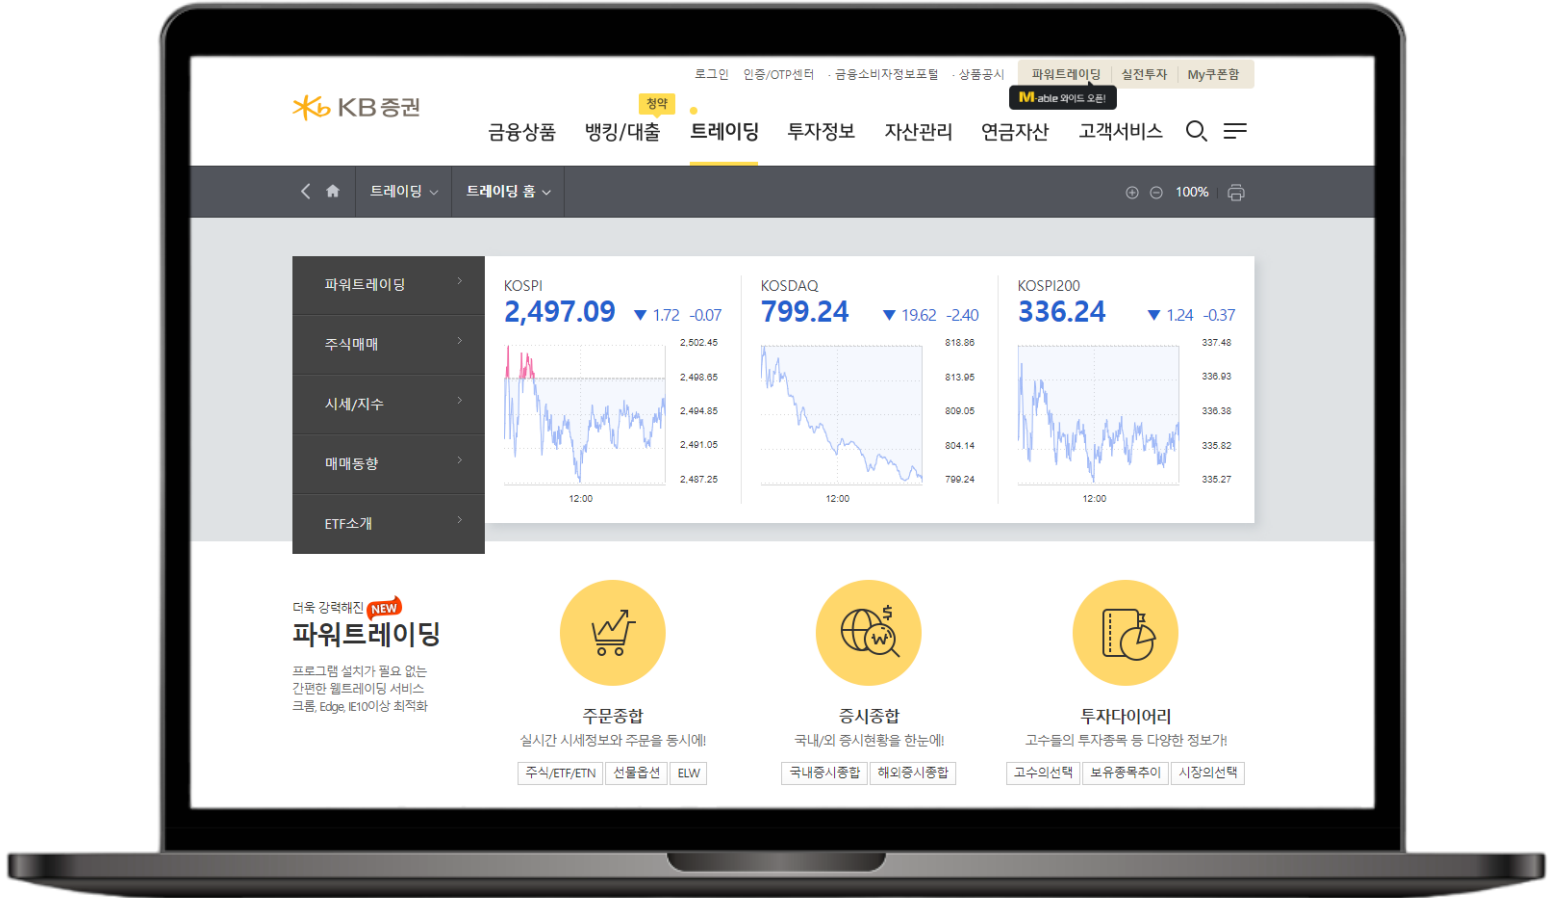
로그인 인증/OTP센터 · 금융소비자정보포털 · 상품공시 파워트레이딩 실전투자 My쿠폰함

KB증권

M-able 와이드 오픈!

청약

금융상품 뱅킹/대출 트레이딩 투자정보 자산관리 연금자산 고객서비스

트레이딩 트레이딩 홈 100%

파워트레이딩
주식매매
시세/지수
매매동향
ETF소개

KOSPI
2,497.09 ▼ 1.72 -0.07
2,502.45
2,498.65
2,494.85
2,491.05
2,487.25
12:00

KOSDAQ
799.24 ▼ 19.62 -2.40
818.86
813.95
809.05
804.14
799.24
12:00

KOSPI200
336.24 ▼ 1.24 -0.37
337.48
336.93
336.38
335.82
335.27
12:00

더욱 강력해진 NEW
파워트레이딩
프로그램 설치가 필요 없는 간편한 웹트레이딩 서비스
크롬, Edge, IE10이상 최적화

주문종합
실시간 시세정보와 주문을 동시에!
주식/ETF/ETN 선물옵션 ELW

증시종합
국내/외 증시현황을 한눈에!
국내증시종합 해외증시종합

투자다이어리
고수들의 투자종목 등 다양한 정보가!
고수의선택 보유종목추이 시장의선택